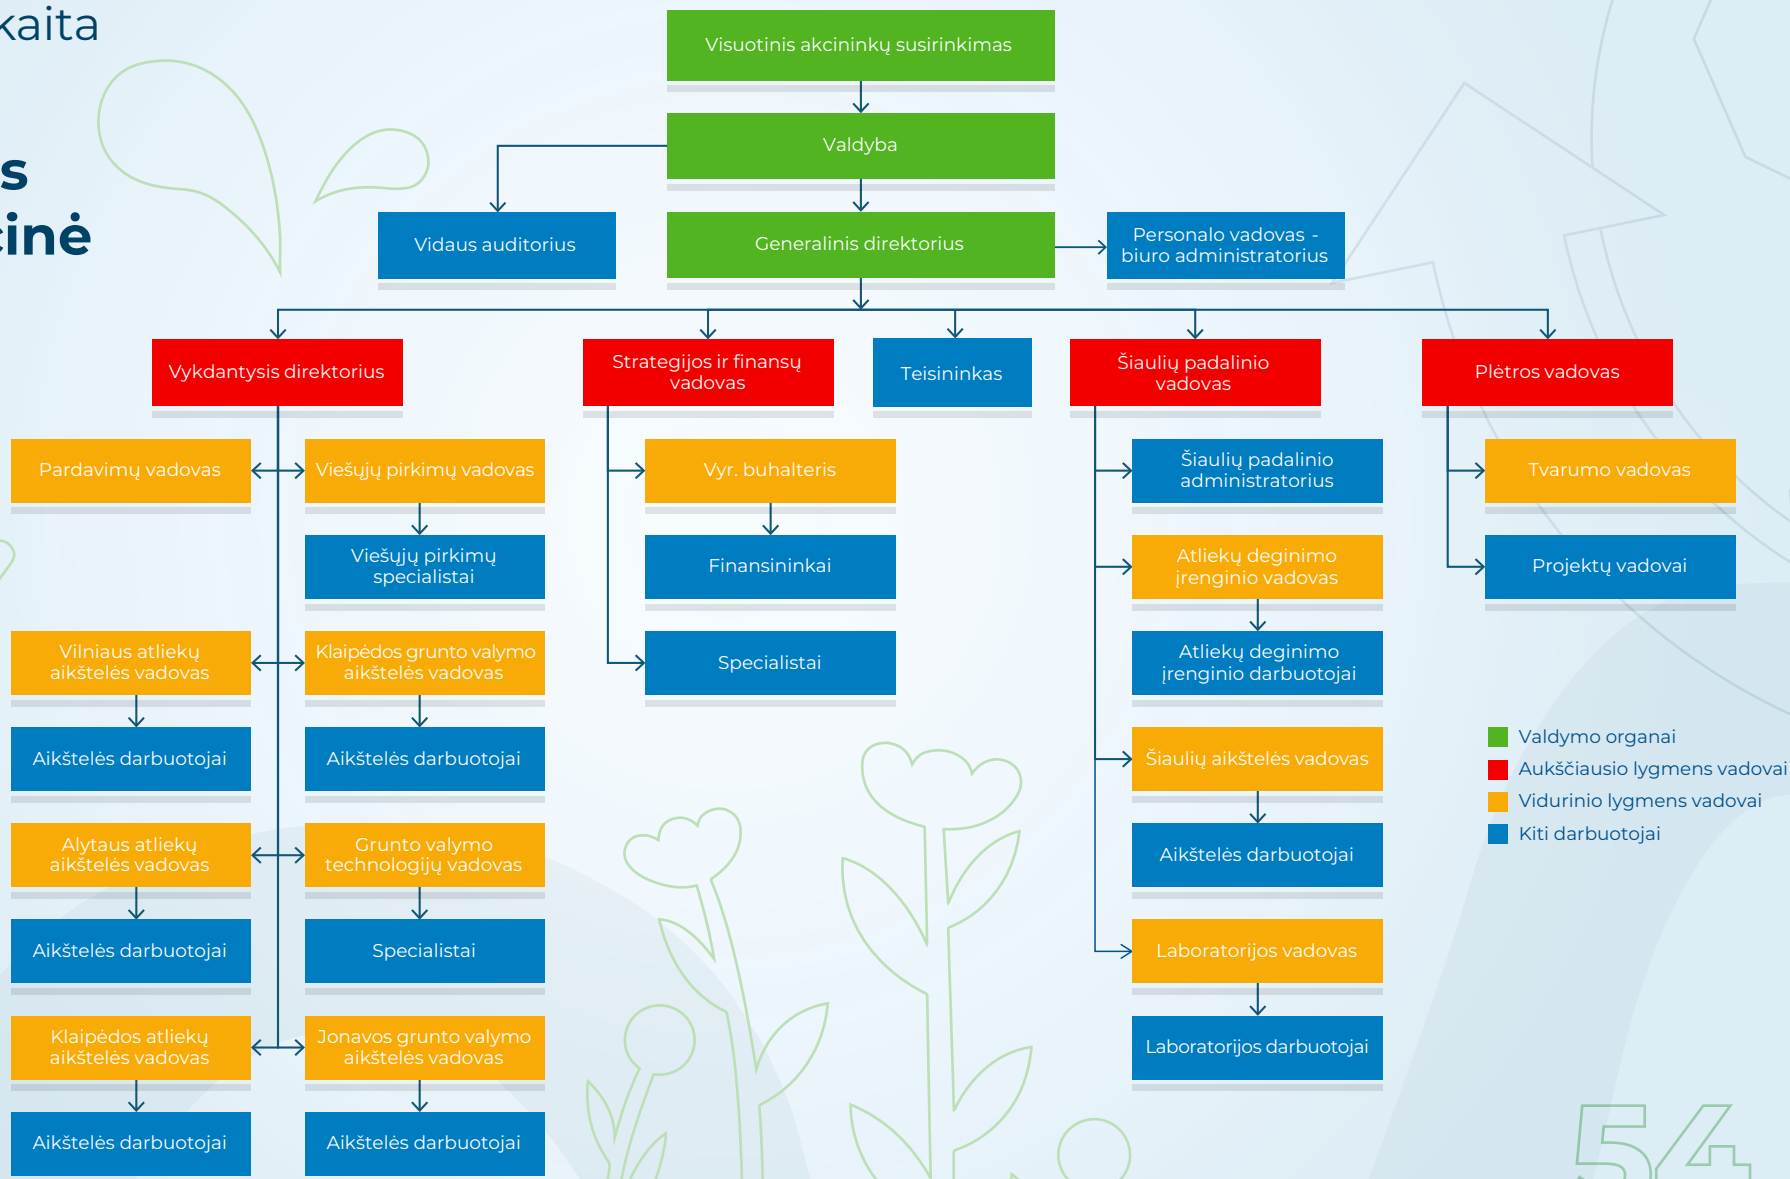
kaita

s
inė

Visuotinis akcininkų susirinkimas

Valdyba

Vidaus auditorius

Generalinis direktorius

Personalo vadovas - biuro administratorius

Vykdantysis direktorius

Strategijos ir finansų vadovas

Teisininkas

Šiaulių padalinio vadovas

Plėtros vadovas

Pardavimų vadovas

Viešųjų pirkimų vadovas

Viešųjų pirkimų specialistai

Vilniaus atliekų aikštelės vadovas

Aikštelės darbuotojai

Alytaus atliekų aikštelės vadovas

Aikštelės darbuotojai

Klaipėdos atliekų aikštelės vadovas

Aikštelės darbuotojai

Klaipėdos grunto valymo aikštelės vadovas

Aikštelės darbuotojai

Grunto valymo technologijų vadovas

Specialistai

Jonavos grunto valymo aikštelės vadovas

Aikštelės darbuotojai

Vyr. buhalteris

Finansininkai

Specialistai

Šiaulių padalinio administratorius

Atliekų deginimo įrenginio vadovas

Atliekų deginimo įrenginio darbuotojai

Šiaulių aikštelės vadovas

Aikštelės darbuotojai

Laboratorijos vadovas

Laboratorijos darbuotojai

Tvarumo vadovas

Projektų vadovai

Valdymo organai
Aukščiausio lygmens vadovai
Vidurinio lygmens vadovai
Kiti darbuotojai

54